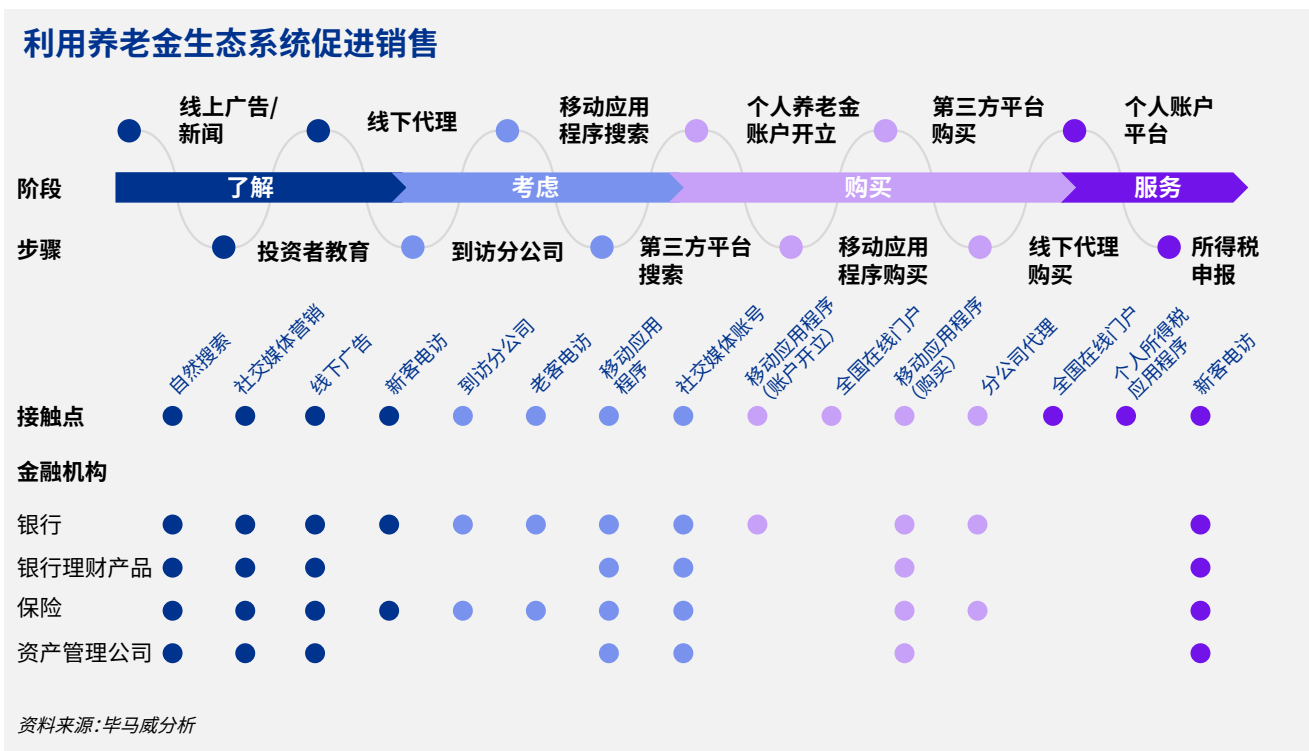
利用养老金生态系统促进销售

线上广告/新闻
线下代理
移动应用程序搜索
个人养老金账户开立
第三方平台购买
个人账户平台

阶段
了解
考虑
购买
服务

步骤
投资者教育
到访分公司
第三方平台搜索
移动应用程序购买
线下代理购买
所得税申报

自然搜索
社交媒体营销
线下广告
新客电访
到访分公司
老客电访
移动应用程序
社交媒体账号
移动应用程序(账户开立)
全国在线门户
移动应用程序(购买)
分公司代理
全国在线门户
个人所得税应用程序
新客电访

接触点

金融机构

银行

银行理财产品

保险

资产管理公司

资料来源:毕马威分析